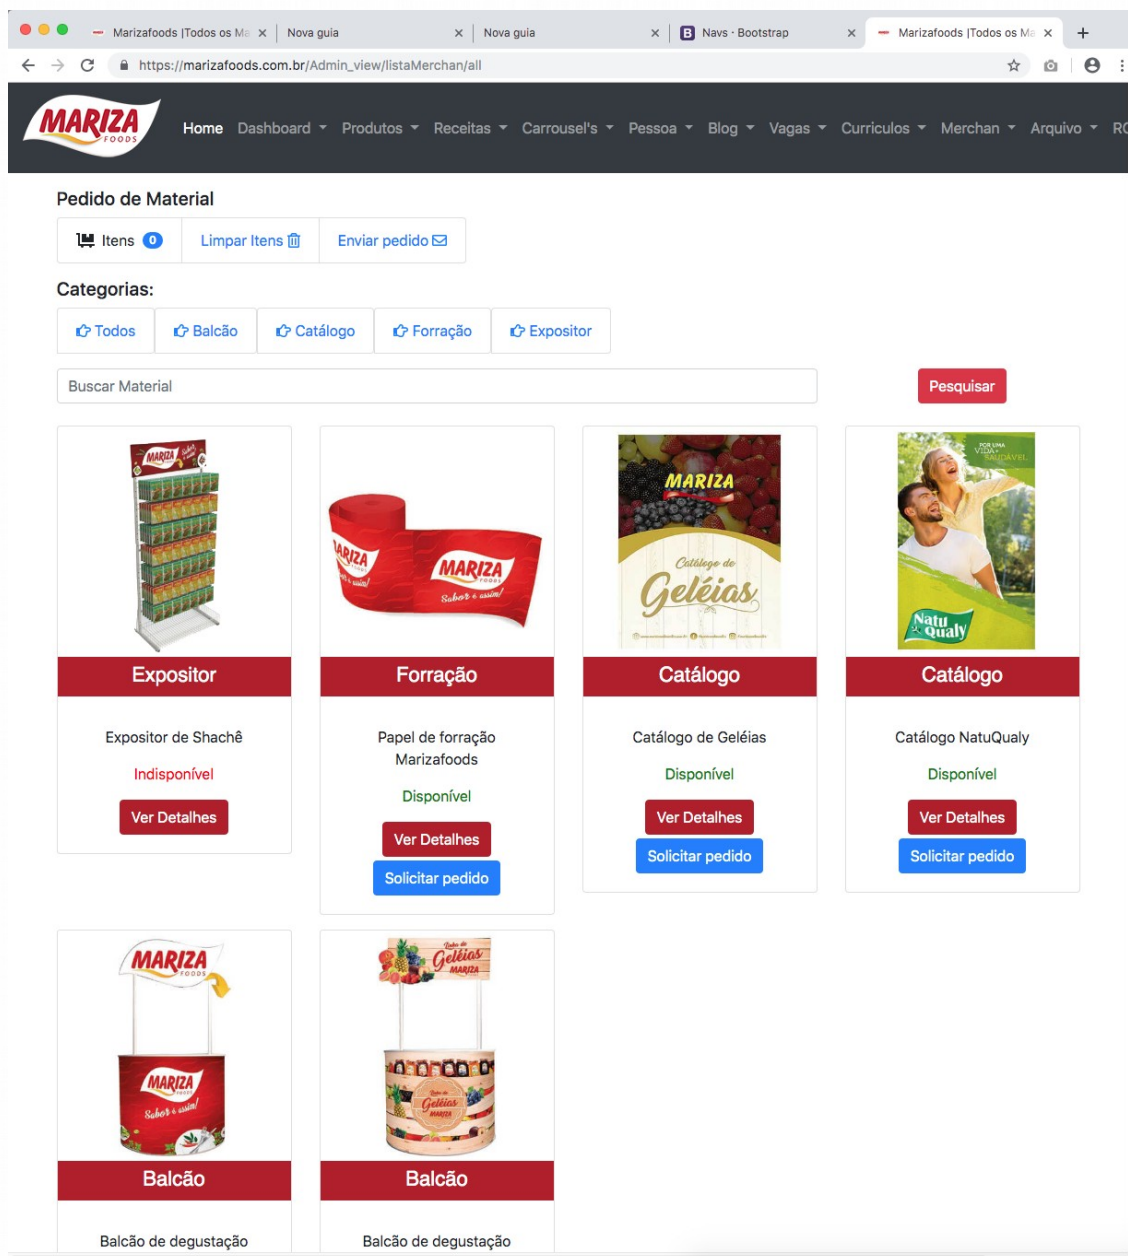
Marizafoods |Todos os Ma × Nova guia × Nova guia × Navs · Bootstrap × Marizafoods |Todos os Ma × +

https://marizafoods.com.br/Admin_view/listaMerchan/all

MARIZA FOODS Home Dashboard Produtos Receitas Carrousel's Pessoa Blog Vagas Curriculos Merchan Arquivo RC

Pedido de Material

Itens 0 Limpar Itens Enviar pedido

Categorias:

Todos Balcão Catálogo Forração Expositor

Buscar Material

Pesquisar

MARIZA Sabor é assim!

Expositor

Expositor de Shachê

Indisponível

Ver Detalhes

MARIZA FOODS Sabor é assim!

Forração

Papel de forração Marizafoods

Disponível

Ver Detalhes

Solicitar pedido

MARIZA Catálogo de Geléias

Catálogo

Catálogo de Geléias

Disponível

Ver Detalhes

Solicitar pedido

POR UMA VIDA + SAUDÁVEL Natu Qualy

Catálogo

Catálogo NatuQualy

Disponível

Ver Detalhes

Solicitar pedido

MARIZA FOODS MARIZA FOODS Sabor é assim!

Balcão

Balcão de degustação

Linha de Geléias MARIZA Geléias MARIZA

Balcão

Balcão de degustação